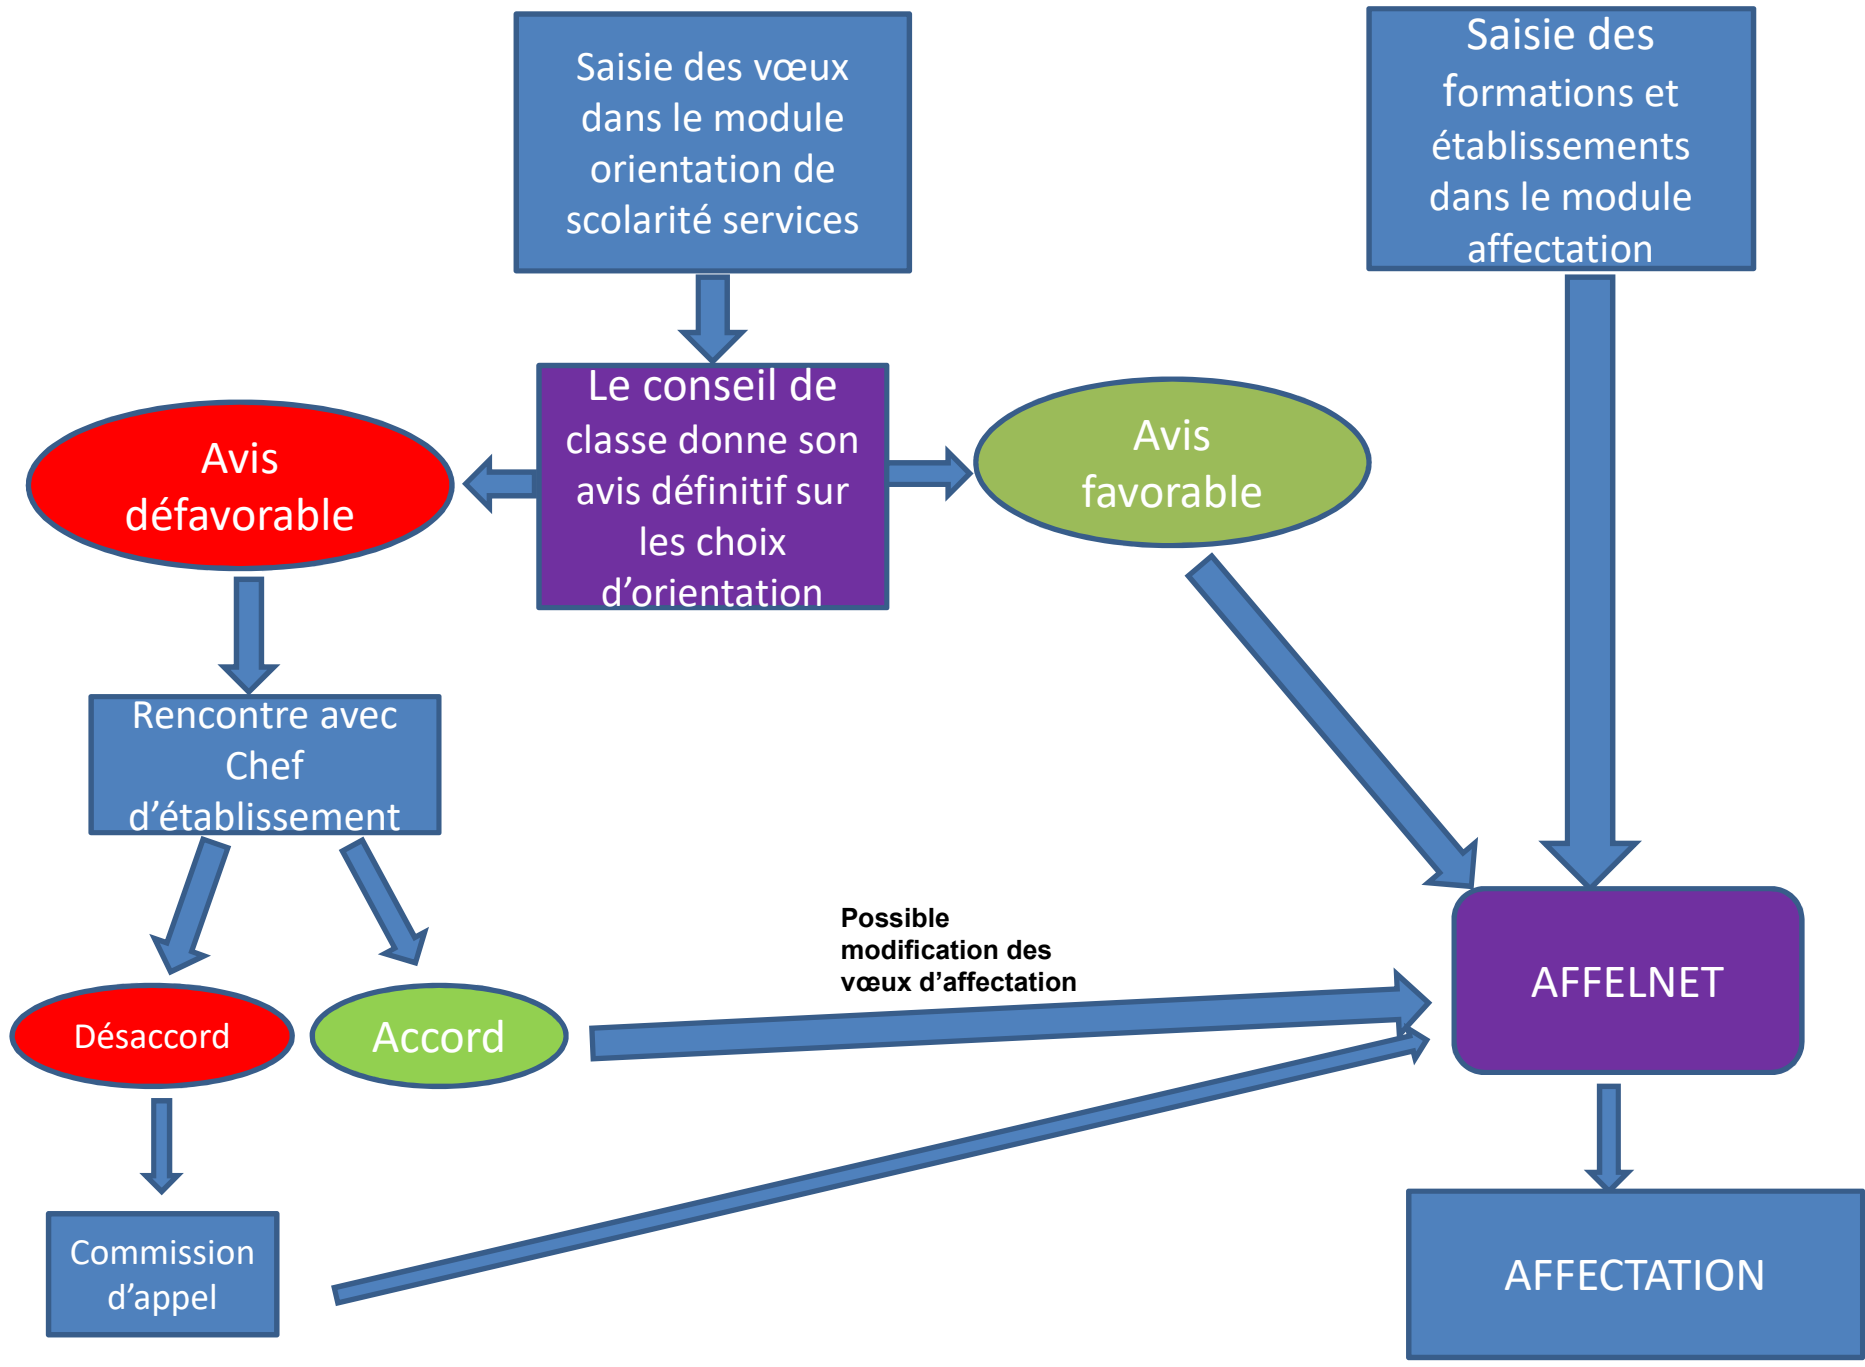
Saisie des vœux dans le module orientation de scolarité services

Saisie des formations et établissements dans le module affectation

Le conseil de classe donne son avis définitif sur les choix d'orientation

Avis défavorable

Avis favorable

Rencontre avec Chef d'établissement

Désaccord

Accord

Possible modification des vœux d'affectation

AFFELNET

Commission d'appel

AFFECTATION